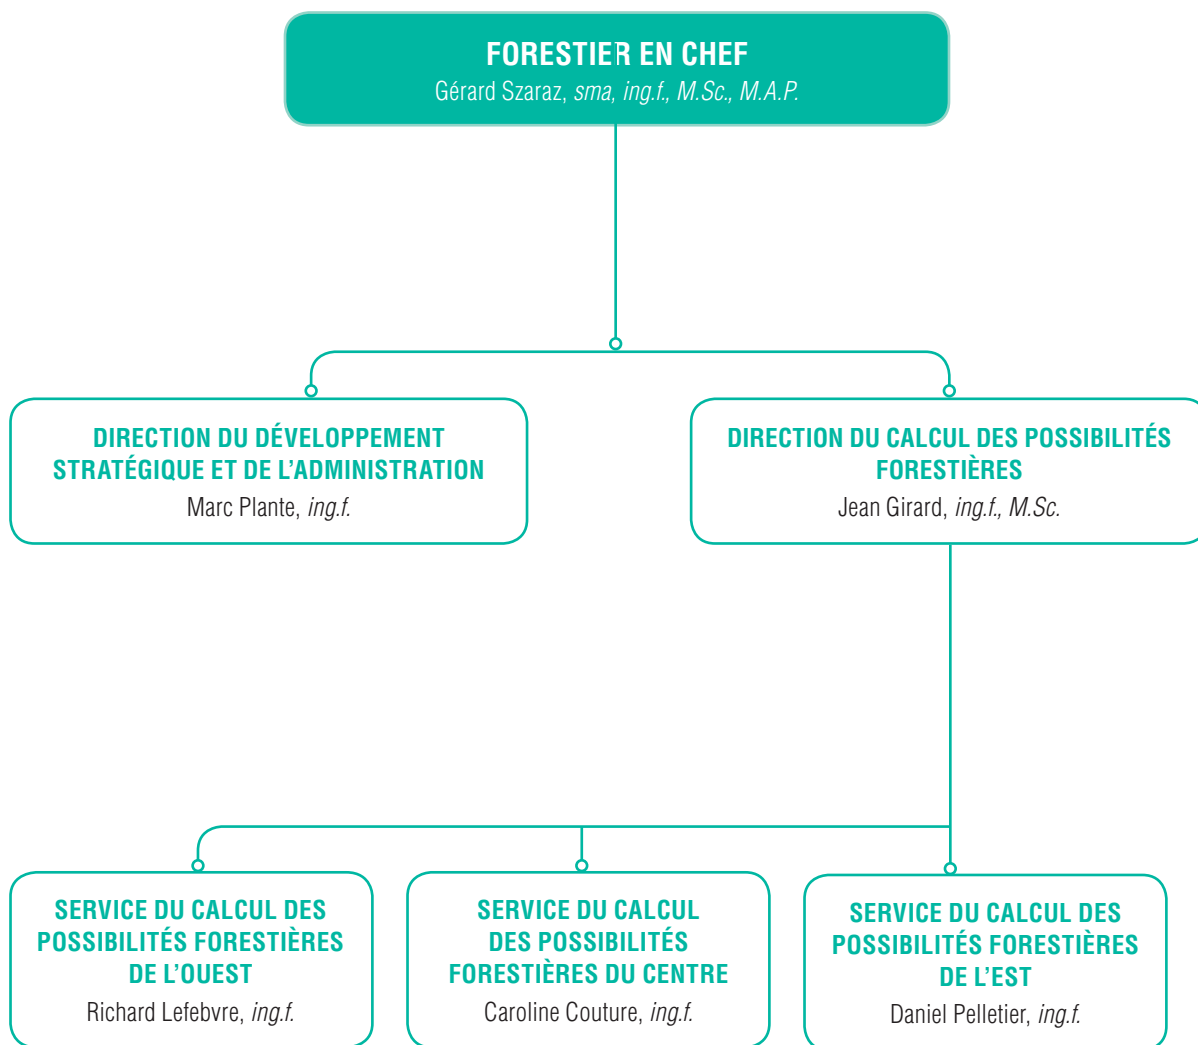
FORESTIER EN CHEF
Gérard Szaraz, sma, ing.f., M.Sc., M.A.P.

DIRECTION DU DÉVELOPPEMENT STRATÉGIQUE ET DE L'ADMINISTRATION
Marc Plante, ing.f.

DIRECTION DU CALCUL DES POSSIBILITÉS FORESTIÈRES
Jean Girard, ing.f., M.Sc.

SERVICE DU CALCUL DES POSSIBILITÉS FORESTIÈRES DE L'OUEST
Richard Lefebvre, ing.f.

SERVICE DU CALCUL DES POSSIBILITÉS FORESTIÈRES DU CENTRE
Caroline Couture, ing.f.

SERVICE DU CALCUL DES POSSIBILITÉS FORESTIÈRES DE L'EST
Daniel Pelletier, ing.f.